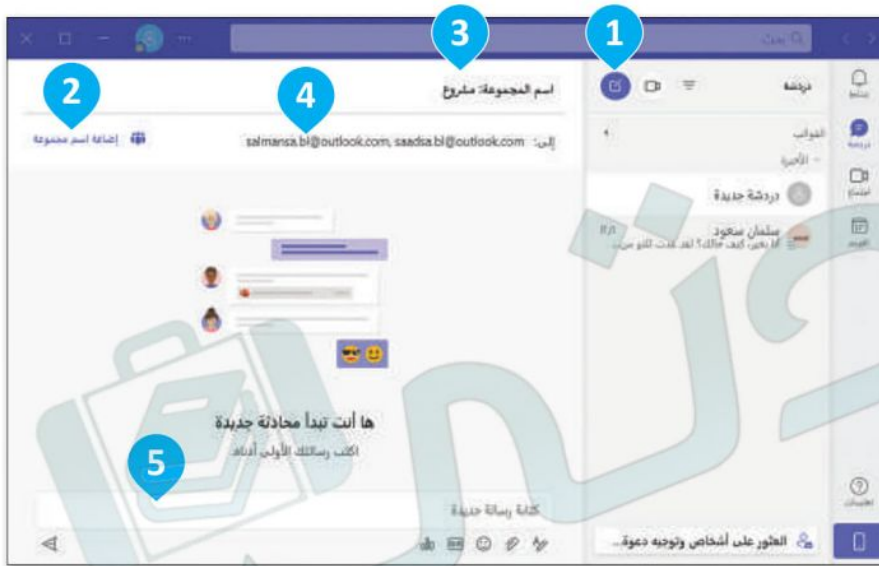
بحث

3

1

اسم المجموعة: مشروع

دردشة

2

4

إضافة اسم مجموعة

إلى: salmansa.bl@outlook.com, saadsa.bl@outlook.com

النوافذ

الأخيرة

دردشة جديدة

سلمان سعود

أنا بخير، كيف حالك؟ لقد قمت للتو من...

ها أنت تبدأ محادثة جديدة

اكتب رسالتك الأولى أدناه.

5

كتابة رسالة جديدة

العثور على أشخاص وتوجيه دعوة...

نشاط

دردشة

اجتماع

التقويم

تطبيقات